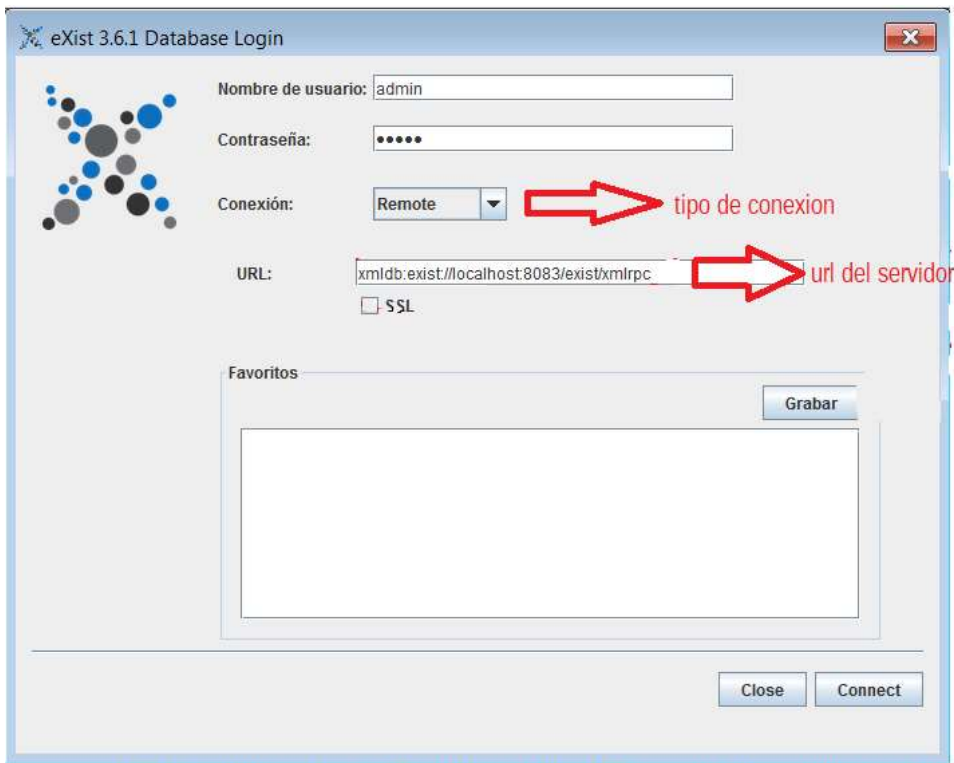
eXist 3.6.1 Database Login

Nombre de usuario: admin

Contraseña: •••••

Conexión: Remote

tipo de conexion

URL: xmldb:exist://localhost:8083/exist/xmlrpc

url del servidor

SSL

Favoritos

Grabar

Close

Connect